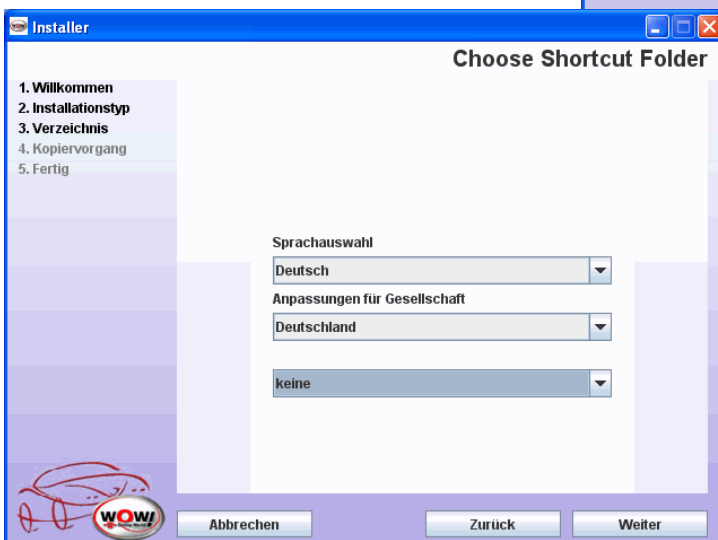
Installer

Choose Shortcut Folder

1. Willkommen
2. Installationstyp
3. Verzeichnis
4. Kopiervorgang
5. Fertig

Sprachauswahl

Deutsch

Anpassungen für Gesellschaft

Deutschland

keine

WOW!

Abbrechen

Zurück

Weiter